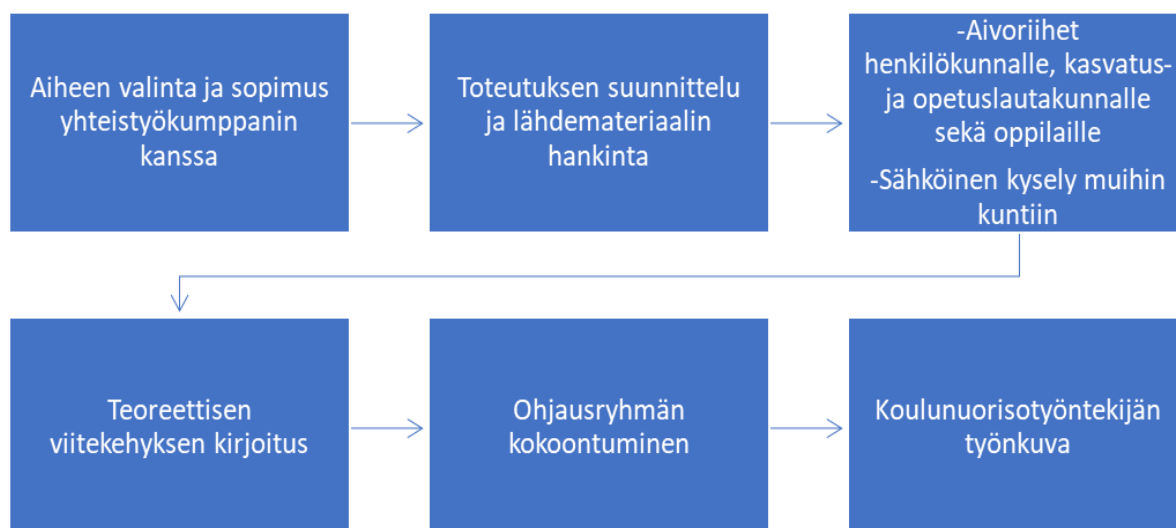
Aiheen valinta ja sopimus yhteistyökumppanin kanssa

Toteutuksen suunnittelu ja lähdemateriaalin hankinta

-Aivoriihet henkilökunnalle, kasvatus- ja opetuslautakunnalle sekä oppilaille

-Sähköinen kysely muihin kuntiin

Teoreettisen viitekehyksen kirjoitus

Ohjausryhmän kokoontuminen

Koulunuorisotyöntekijän työnkuva